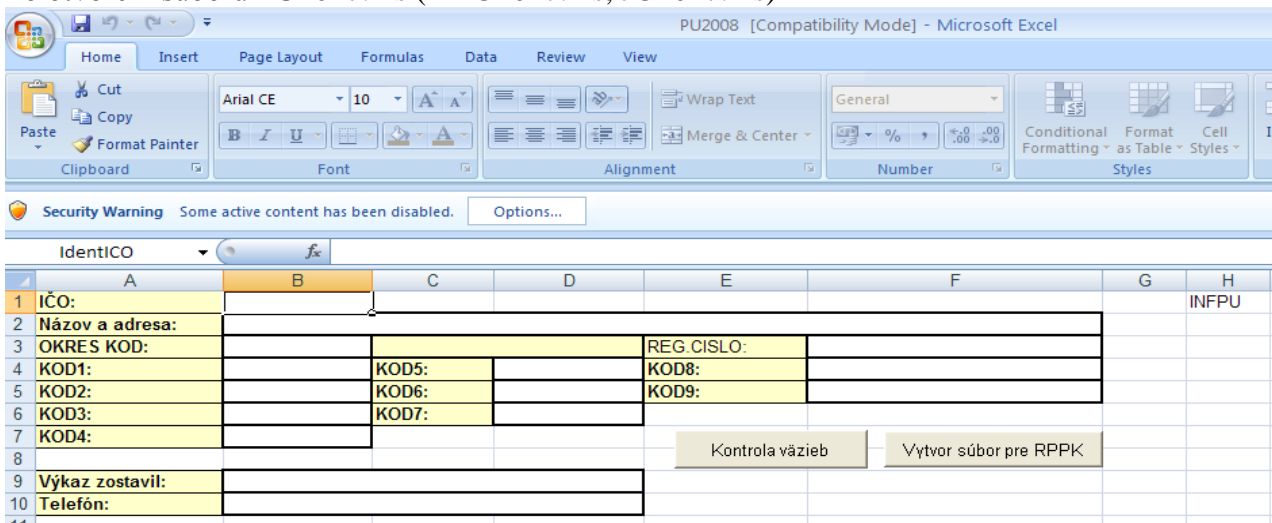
PU2008 [Compatibility Mode] - Microsoft Excel

Home Insert Page Layout Formulas Data Review View

Cut
Copy
Paste
Format Painter
Clipboard

Arial CE 10
B I U
Font

Wrap Text
Merge & Center
Alignment

General
% ,
Number

Conditional Formatting
Format as Table
Cell Styles
Styles

Security Warning Some active content has been disabled. Options...

IdentICO $f_x$

| | A | B | C | D | E | F | G | H |
|---|---|---|---|---|---|---|---|---|
| 1 | IČO: | | | | | | | INFPU |
| 2 | Názov a adresa: | | | | | | | |
| 3 | OKRES KOD: | | | | REG.CISLO: | | | |
| 4 | KOD1: | | KOD5: | | KOD8: | | | |
| 5 | KOD2: | | KOD6: | | KOD9: | | | |
| 6 | KOD3: | | KOD7: | | | | | |
| 7 | KOD4: | | | | | | | |
| 8 | | | | | | | | |
| 9 | Výkaz zostavil: | | | | | | | |
| 10 | Telefón: | | | | | | | |

Kontrola väzieb
Vytvor súbor pre RPPK